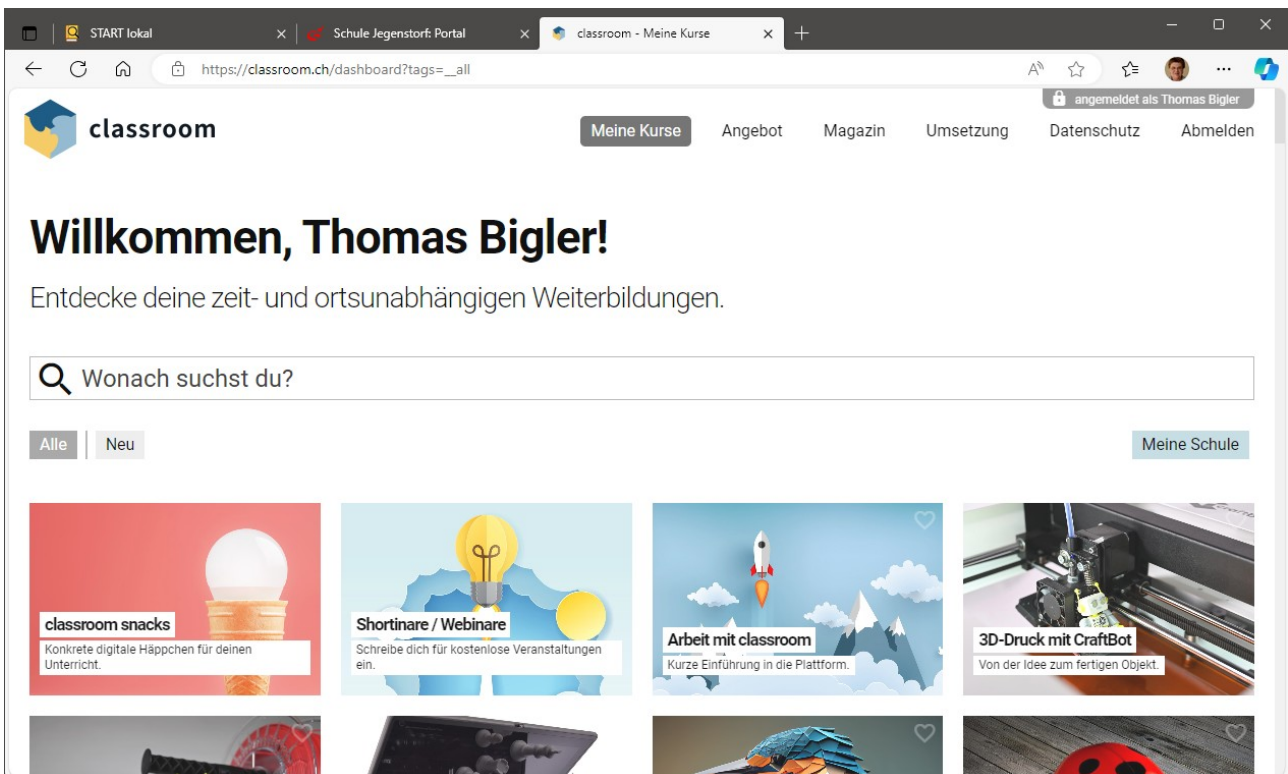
START lokal
Schule Jegenstorf: Portal
classroom - Meine Kurse
https://classroom.ch/dashboard?tags=__all

angemeldet als Thomas Bigler

classroom

Meine Kurse
Angebot
Magazin
Umsetzung
Datenschutz
Abmelden

Willkommen, Thomas Bigler!

Entdecke deine zeit- und ortsunabhängigen Weiterbildungen.

Wonach suchst du?

Alle
Neu
Meine Schule

classroom snacks
Konkrete digitale Häppchen für deinen Unterricht.

Shortinare / Webinare
Schreibe dich für kostenlose Veranstaltungen ein.

Arbeit mit classroom
Kurze Einführung in die Plattform.

3D-Druck mit CraftBot
Von der Idee zum fertigen Objekt.